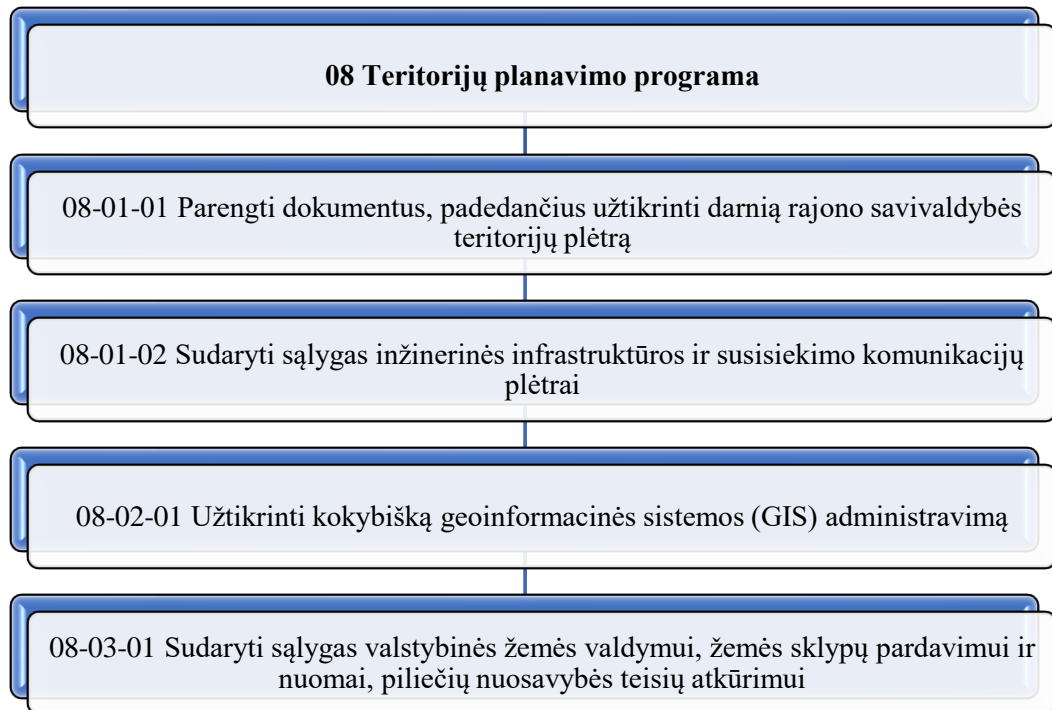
08 Teritorijų planavimo programa

08-01-01 Parengti dokumentus, padedančius užtikrinti darnią rajono savivaldybės teritorijų plėtrą

08-01-02 Sudaryti sąlygas inžinerinės infrastruktūros ir susisiekimo komunikacijų plėtrai

08-02-01 Užtikrinti kokybišką geoinformacinės sistemos (GIS) administravimą

08-03-01 Sudaryti sąlygas valstybinės žemės valdymui, žemės sklypų pardavimui ir nuomai, piliečių nuosavybės teisių atkūrimui